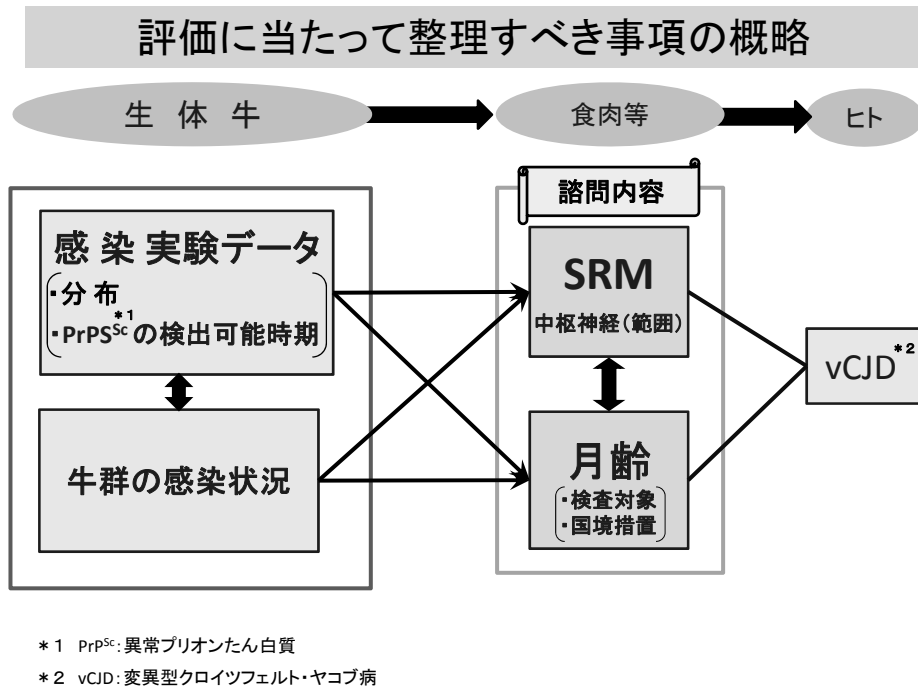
評価に当たって整理すべき事項の概略

生 体 牛

食肉等

ヒト

諮問内容

感 染 実験データ

・分 布
・PrPS$^{Sc}$$^{*1}$の検出可能時期

牛群の感染状況

SRM
中枢神経（範囲）

月齢
・検査対象
・国境措置

vCJD$^{*2}$

＊1 PrP$^{Sc}$：異常プリオンたん白質
＊2 vCJD：変異型クロイツフェルト・ヤコブ病